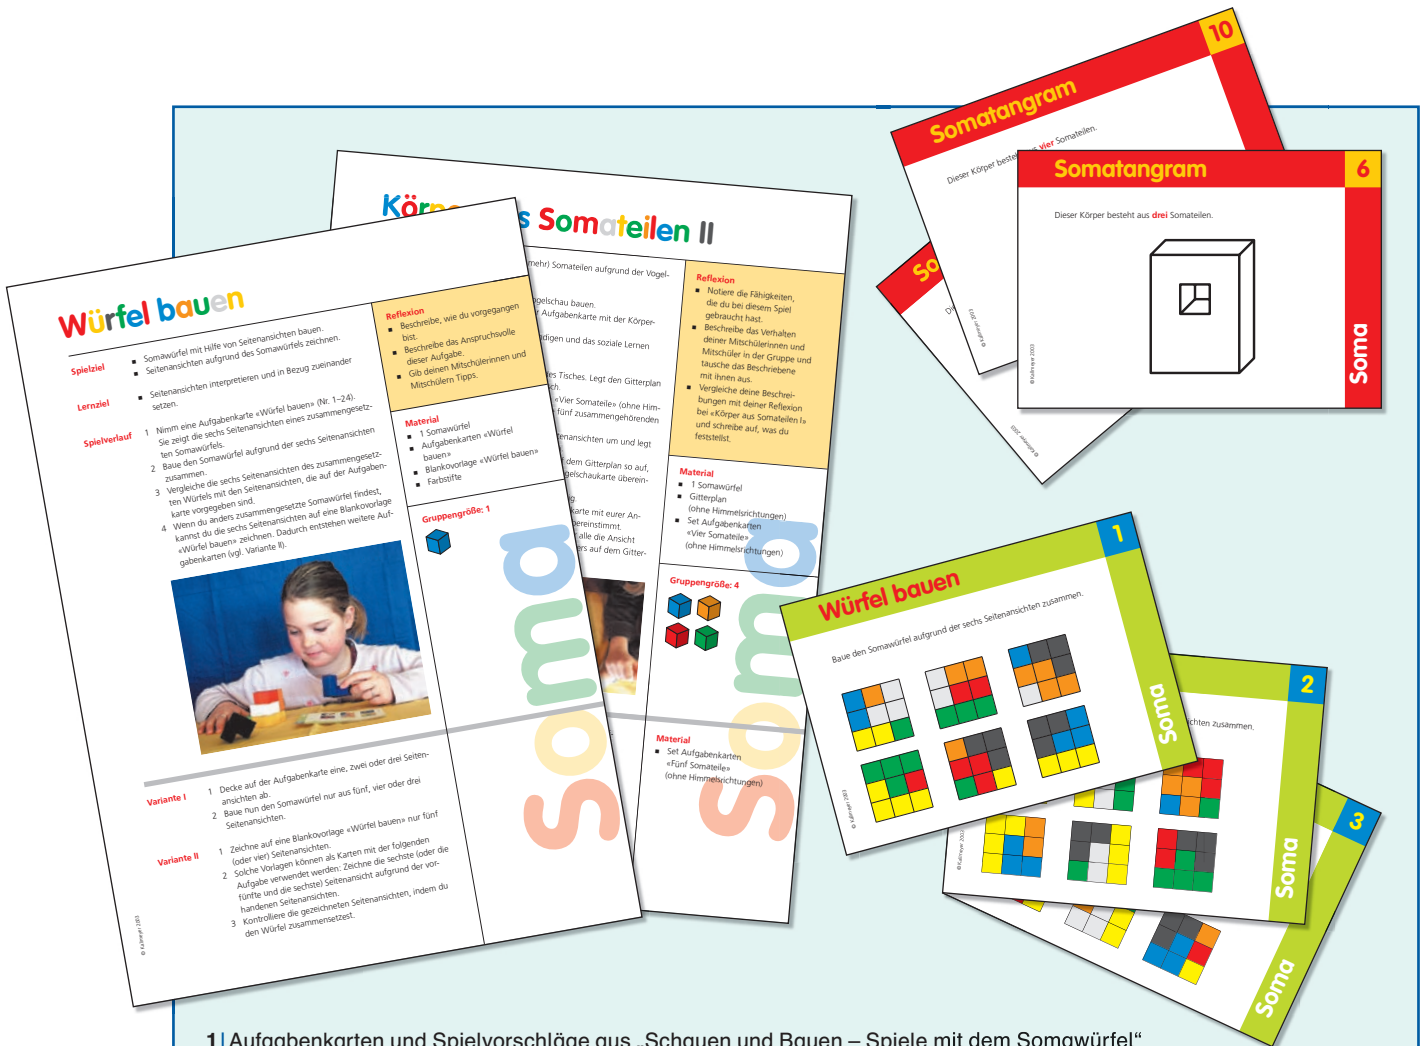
Körp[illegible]s Somateilen II

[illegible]mehr) Somateilen aufgrund der Vogel-

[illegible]gelschau bauen.
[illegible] Aufgabenkarte mit der Körper-

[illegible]digen und das soziale Lernen

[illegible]es Tischs. Legt den Gitterplan
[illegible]ch.
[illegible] «Vier Somateile» (ohne Him-
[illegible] fünf zusammengehörenden

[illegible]tenansichten um und legt

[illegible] dem Gitterplan so auf,
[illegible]gelschaukarte überein-

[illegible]karte mit eurer An-
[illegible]bereinstimmt.
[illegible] alle die Ansicht
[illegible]ers auf dem Gitter-

Reflexion
■ Notiere die Fähigkeiten, die du bei diesem Spiel gebraucht hast.
■ Beschreibe das Verhalten deiner Mitschülerinnen und Mitschüler in der Gruppe und tausche das Beschriebene mit ihnen aus.
■ Vergleiche deine Beschreibungen mit deiner Reflexion bei «Körper aus Somateilen I» und schreibe auf, was du festestellst.

Material
■ 1 Somawürfel
■ Gitterplan (ohne Himmelsrichtungen)
■ Set Aufgabenkarten «Vier Somateile» (ohne Himmelsrichtungen)

Gruppengröße: 4

Material
■ Set Aufgabenkarten «Fünf Somateile» (ohne Himmelsrichtungen)

Würfel bauen

Spielziel
■ Somawürfel mit Hilfe von Seitenansichten bauen.
■ Seitenansichten aufgrund des Somawürfels zeichnen.

Lernziel
■ Seitenansichten interpretieren und in Bezug zueinander setzen.

Spielverlauf
1 Nimm eine Aufgabenkarte «Würfel bauen» (Nr. 1–24). Sie zeigt die sechs Seitenansichten eines zusammengesetzten Somawürfels.
2 Baue den Somawürfel aufgrund der sechs Seitenansichten zusammen.
3 Vergleiche die sechs Seitenansichten des zusammengesetzten Würfels mit den Seitenansichten, die auf der Aufgabenkarte vorgegeben sind.
4 Wenn du anders zusammengesetzte Somawürfel findest, kannst du die sechs Seitenansichten auf eine Blankovorlage «Würfel bauen» zeichnen. Dadurch entstehen weitere Aufgabenkarten (vgl. Variante II).

Reflexion
■ Beschreibe, wie du vorgegangen bist.
■ Beschreibe das Anspruchsvolle dieser Aufgabe.
■ Gib deinen Mitschülerinnen und Mitschülern Tipps.

Material
■ 1 Somawürfel
■ Aufgabenkarten «Würfel bauen»
■ Blankovorlage «Würfel bauen»
■ Farbstifte

Gruppengröße: 1

Variante I
1 Decke auf der Aufgabenkarte eine, zwei oder drei Seitenansichten ab.
2 Baue nun den Somawürfel nur aus fünf, vier oder drei Seitenansichten.

Variante II
1 Zeichne auf eine Blankovorlage «Würfel bauen» nur fünf (oder vier) Seitenansichten.
2 Solche Vorlagen können als Karten mit der folgenden Aufgabe verwendet werden: Zeichne die sechste (oder die fünfte und die sechste) Seitenansicht aufgrund der vorhandenen Seitenansichten.
3 Kontrolliere die gezeichneten Seitenansichten, indem du den Würfel zusammensetzt.

© Kallmeyer 2003

soma

soma

Somatangram 10
Dieser Körper beste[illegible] vier Somateilen.

So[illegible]
Di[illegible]

Somatangram 6
Dieser Körper besteht aus drei Somateilen.
Soma
© Kallmeyer 2003

Würfel bauen 1
Baue den Somawürfel aufgrund der sechs Seitenansichten zusammen.
Soma
© Kallmeyer 2003

2
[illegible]ichten zusammen.
Soma

3
Soma

1 | Aufgabenkarten und Spielvorschläge aus „Schauen und Bauen – Spiele mit dem Somawürfel“